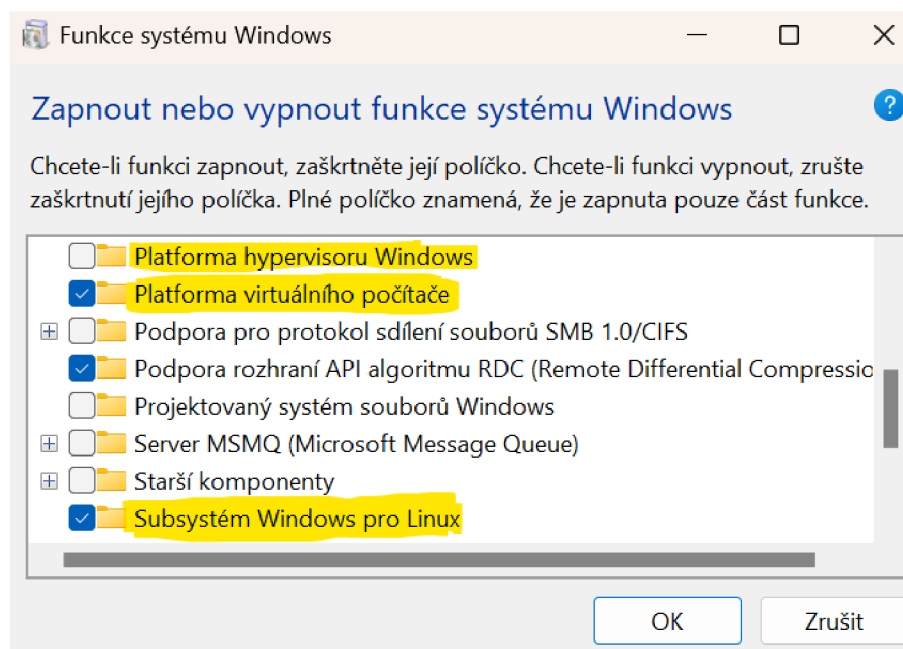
Funkce systému Windows

Zapnout nebo vypnout funkce systému Windows

?

Chcete-li funkci zapnout, zaškrtněte její políčko. Chcete-li funkci vypnout, zrušte zaškrtnutí jejího políčka. Plné políčko znamená, že je zapnuta pouze část funkce.

Platforma hypervisoru Windows
Platforma virtuálního počítače
Podpora pro protokol sdílení souborů SMB 1.0/CIFS
Podpora rozhraní API algoritmu RDC (Remote Differential Compressio
Projektovaný systém souborů Windows
Server MSMQ (Microsoft Message Queue)
Starší komponenty
Subsystém Windows pro Linux

OK
Zrušit